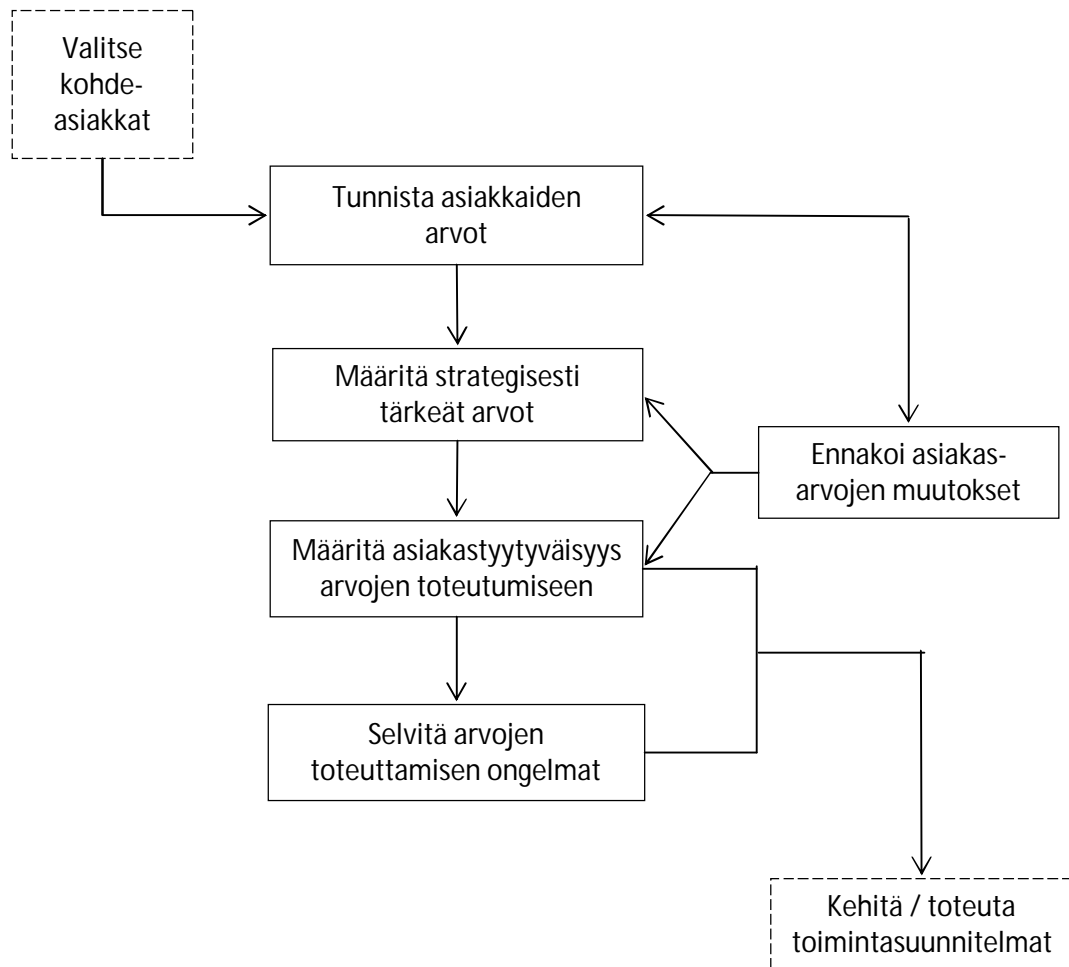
Valitse kohde-asiakkat

Tunnista asiakkaiden arvot

Määritä strategisesti tärkeät arvot

Ennakoi asiakas-arvojen muutokset

Määritä asiakastyytyväisyys arvojen toteutumiseen

Selvitä arvojen toteuttamisen ongelmat

Kehitä / toteuta toimintasuunnitelmat